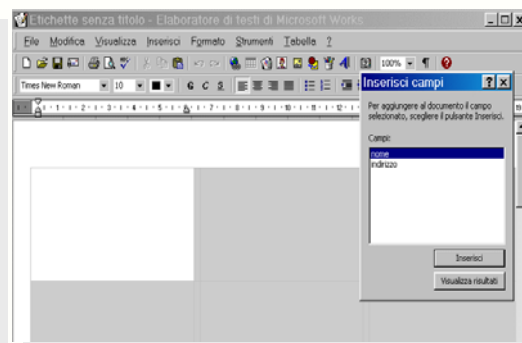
Etichette senza titolo - Elaboratore di testi di Microsoft Works

File Modifica Visualizza Inserisci Formato Strumenti Tabella ?

Times New Roman 10 G C S 100%

Inserisci campi

Per aggiungere al documento il campo selezionato, scegliere il pulsante Inserisci.

Campi:

nome
indirizzo

Inserisci

Visualizza risultati